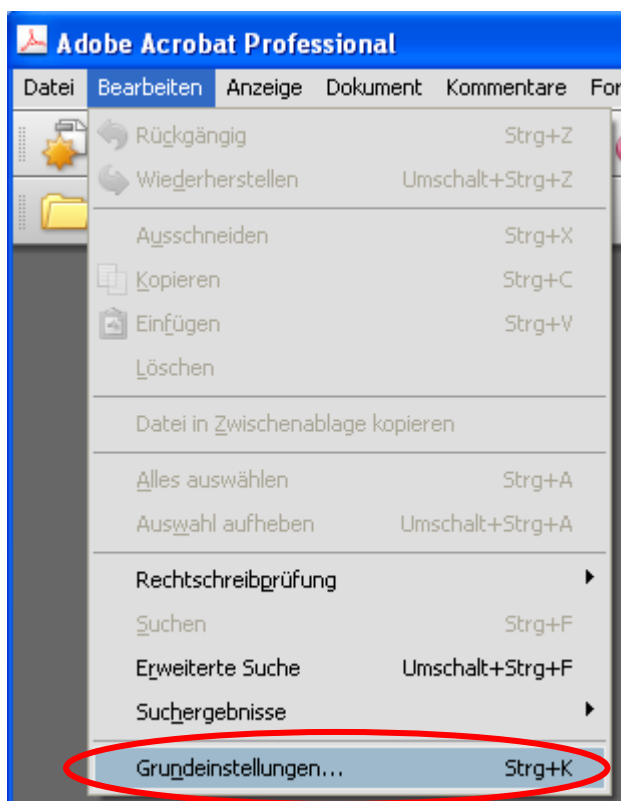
Adobe Acrobat Professional

Datei Bearbeiten Anzeige Dokument Kommentare For

| | |
|---|---|
| Rückgängig | Strg+Z |
| Wiederherstellen | Umschalt+Strg+Z |
| Ausschneiden | Strg+X |
| Kopieren | Strg+C |
| Einfügen | Strg+V |
| Löschen | |
| Datei in Zwischenablage kopieren | |
| Alles auswählen | Strg+A |
| Auswahl aufheben | Umschalt+Strg+A |
| Rechtschreibprüfung | |
| Suchen | Strg+F |
| Erweiterte Suche | Umschalt+Strg+F |
| Suchergebnisse | |
| Grundeinstellungen... | Strg+K |